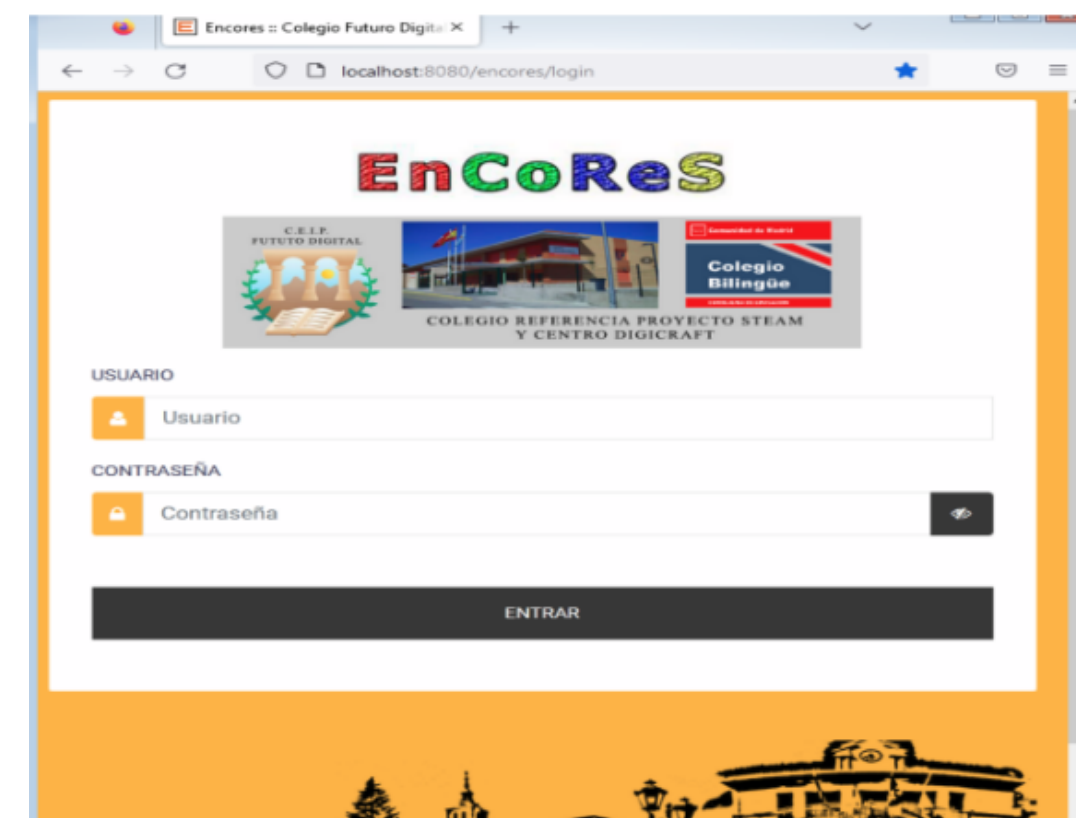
Encores :: Colegio Futuro Digita ×

localhost:8080/encores/login

EnCoReS

C.E.I.P.
FUTUTO DIGITAL

Comunidad de Madrid

Colegio Bilingüe

COLEGIO REFERENCIA PROYECTO STEAM
Y CENTRO DIGICRAFT

USUARIO

Usuario

CONTRASEÑA

Contraseña

ENTRAR